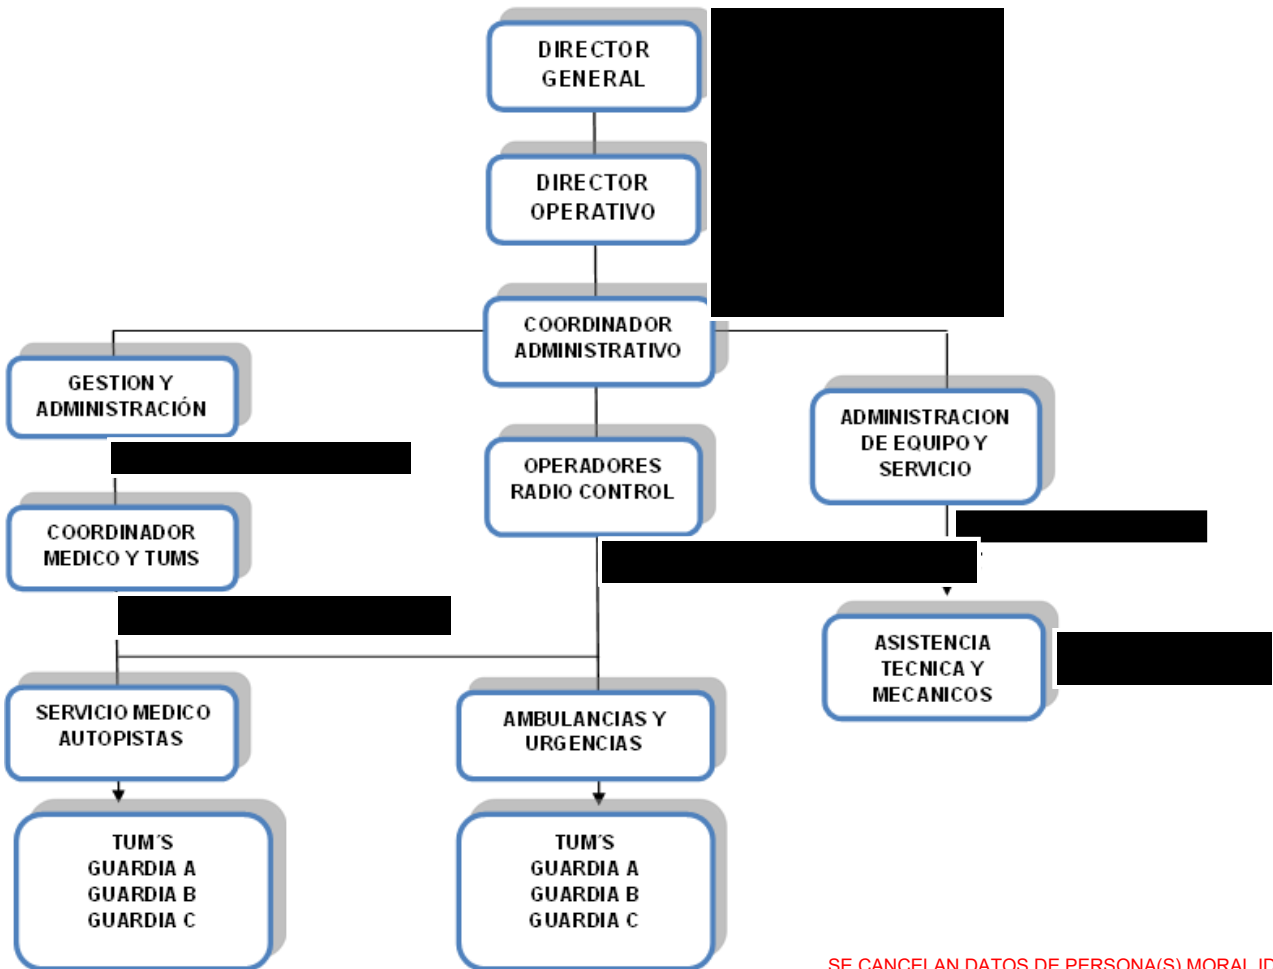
DIRECTOR GENERAL

DIRECTOR OPERATIVO

COORDINADOR ADMINISTRATIVO

GESTION Y ADMINISTRACIÓN

OPERADORES RADIO CONTROL

ADMINISTRACION DE EQUIPO Y SERVICIO

COORDINADOR MEDICO Y TUMS

ASISTENCIA TECNICA Y MECANICOS

SERVICIO MEDICO AUTOPISTAS

AMBULANCIAS Y URGENCIAS

TUM´S
GUARDIA A
GUARDIA B
GUARDIA C

TUM´S
GUARDIA A
GUARDIA B
GUARDIA C

SE CANCELAN DATOS DE PERSONA(S) MORAL ID